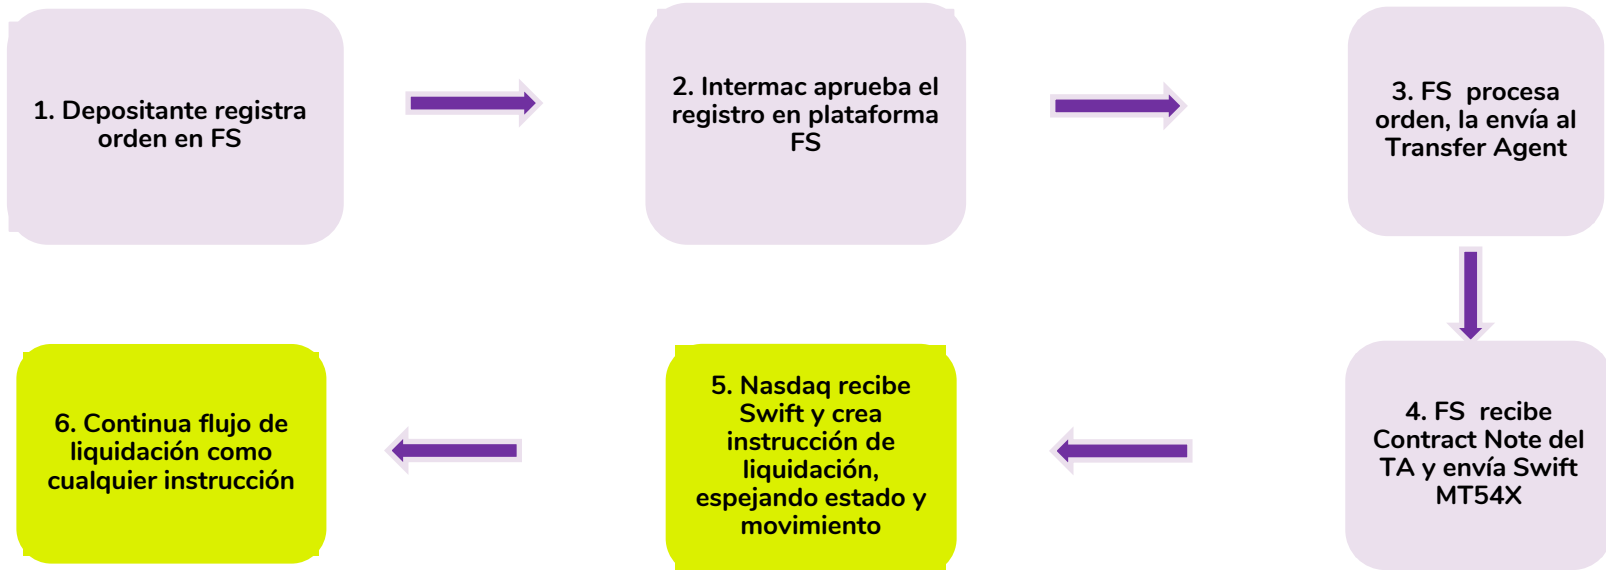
1. Depositante registra orden en FS

2. Intermac aprueba el registro en plataforma FS

3. FS procesa orden, la envía al Transfer Agent

4. FS recibe Contract Note del TA y envía Swift MT54X

5. Nasdaq recibe Swift y crea instrucción de liquidación, espejando estado y movimiento

6. Continua flujo de liquidación como cualquier instrucción